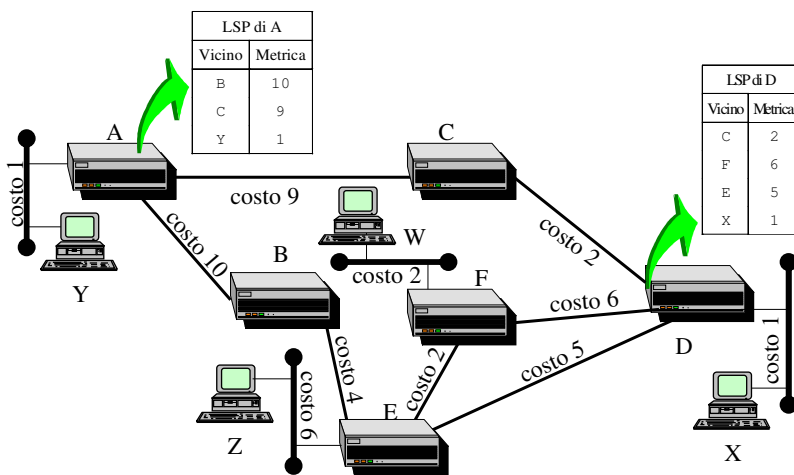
| LSP di A | |
|---|---|
| Vicino | Metrica |
| B | 10 |
| C | 9 |
| Y | 1 |

| LSP di D | |
|---|---|
| Vicino | Metrica |
| C | 2 |
| F | 6 |
| E | 5 |
| X | 1 |

A
C
costo 1
costo 9
costo 10
B
W
costo 2
costo 2
F
costo 6
Y
D
costo 1
costo 4
costo 2
costo 5
costo 6
E
Z
X